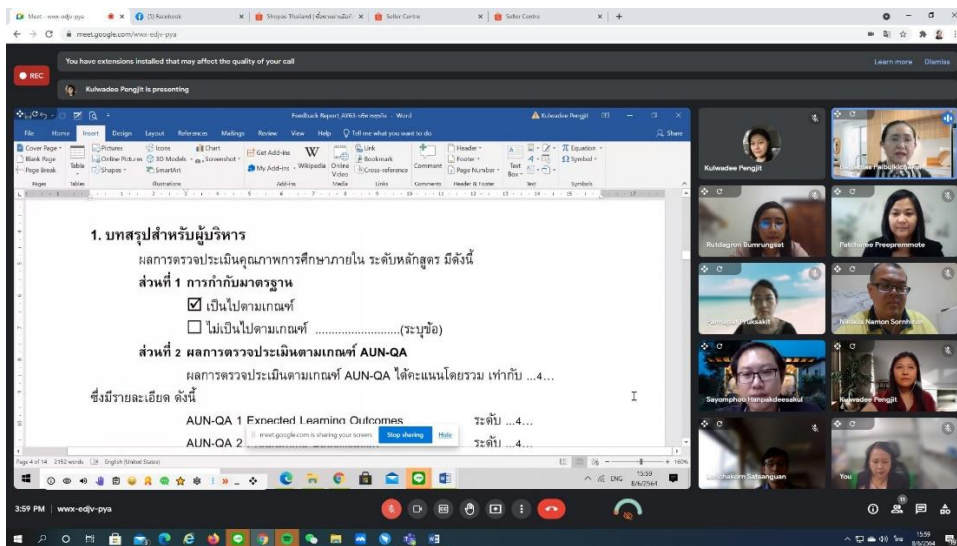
Meet - wwx-edjv-pya | (3) Facebook | Shopee Thailand | Seller Centre | Seller Centre

meet.google.com/wwx-edjv-pya

REC

You have extensions installed that may affect the quality of your call

Learn more Dismiss

Kulwadee Pengjit is presenting

Feedback Report_AY63 - Word

Kulwadee Pengjit

File Home Insert Design Layout References Mailings Review View Help Tell me what you want to do Share

Cover Page Blank Page Page Break Table Pictures Online Pictures Shapes Icons 3D Models SmartArt Chart Screenshot Get Add-ins My Add-ins Wikipedia Online Video Link Bookmark Cross-reference Comment Header Footer Page Number Text Box Equation Symbol

Pages Tables Illustrations Add-ins Media Links Comments Header & Footer Text Symbols

1. บทสรุปสำหรับผู้บริหาร

ผลการตรวจประเมินคุณภาพการศึกษาภายใน ระดับหลักสูตร มีดังนี้

ส่วนที่ 1 การกำกับมาตรฐาน

☑ เป็นไปตามเกณฑ์

☐ ไม่เป็นไปตามเกณฑ์ ........................(ระบุข้อ)

ส่วนที่ 2 ผลการตรวจประเมินตามเกณฑ์ AUN-QA

ผลการตรวจประเมินตามเกณฑ์ AUN-QA ได้คะแนนโดยรวม เท่ากับ ...4...

ซึ่งมีรายละเอียด ดังนี้

AUN-QA 1 Expected Learning Outcomes ระดับ ...4...

AUN-QA 2 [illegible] ระดับ ...4...

meet.google.com is sharing your screen. Stop sharing Hide

Page 4 of 14 2152 words English (United States)

160%

15:59 8/6/2564

Kulwadee Pengjit

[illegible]

Rutdagron Bumrungsat

Patcharee Preepremmote

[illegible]

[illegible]

Sayomphoo Hanpakdeesakul

Kulwadee Pengjit

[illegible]

You

3:59 PM | wwx-edjv-pya

15:59 8/6/2564